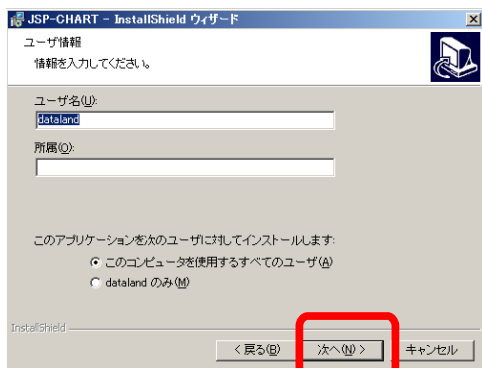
JSP-CHART - InstallShield ウィザード

ユーザ情報

情報を入力してください。

ユーザ名(U):

dataland

所属(O):

このアプリケーションを次のユーザに対してインストールします:

このコンピュータを使用するすべてのユーザ(A)

dataland のみ(M)

InstallShield

< 戻る(B)

次へ(N) >

キャンセル